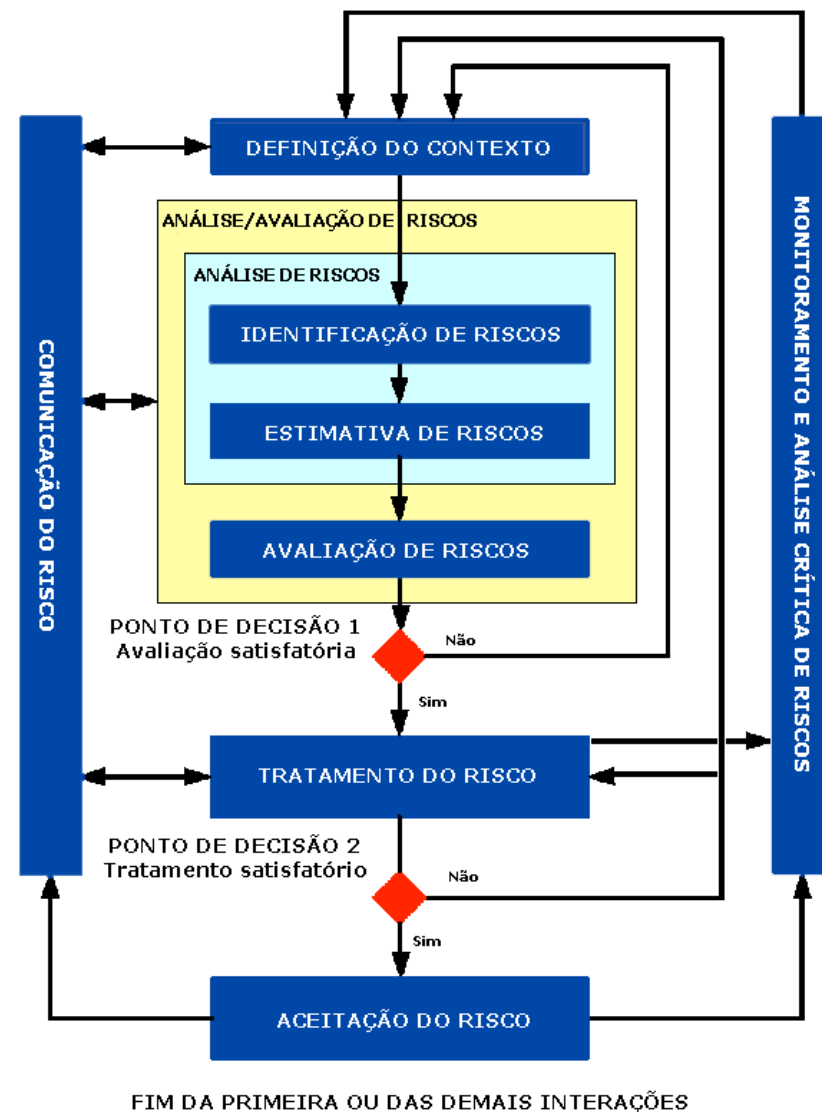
COMUNICAÇÃO DO RISCO

DEFINIÇÃO DO CONTEXTO

ANÁLISE/AVALIAÇÃO DE RISCOS

ANÁLISE DE RISCOS

IDENTIFICAÇÃO DE RISCOS

ESTIMATIVA DE RISCOS

AVALIAÇÃO DE RISCOS

PONTO DE DECISÃO 1
Avaliação satisfatória

Não

Sim

TRATAMENTO DO RISCO

PONTO DE DECISÃO 2
Tratamento satisfatório

Não

Sim

ACEITAÇÃO DO RISCO

MONITORAMENTO E ANÁLISE CRÍTICA DE RISCOS

FIM DA PRIMEIRA OU DAS DEMAIS INTERAÇÕES